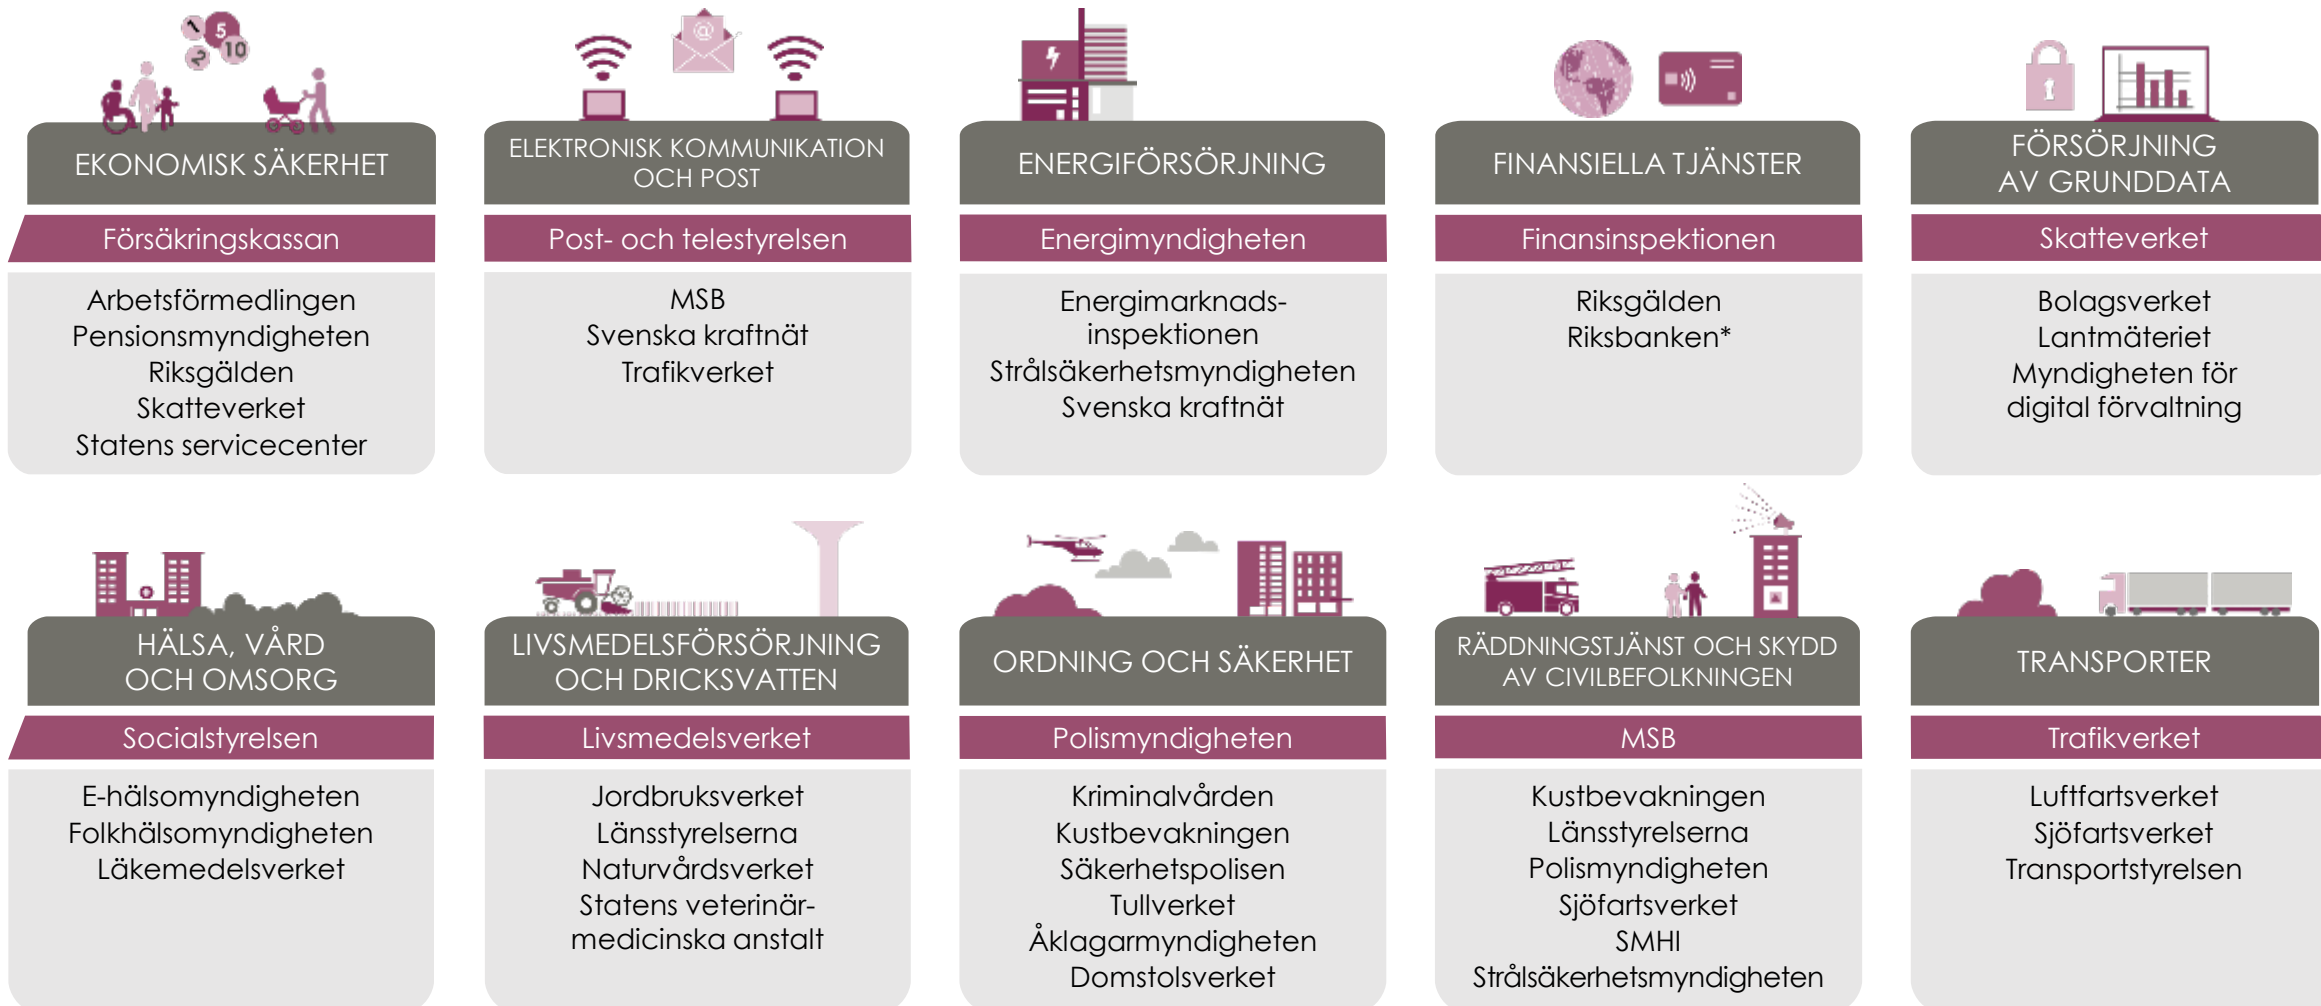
EKONOMISK SÄKERHET

Försäkringskassan

Arbetsförmedlingen
Pensionsmyndigheten
Riksgälden
Skatteverket
Statens servicecenter

ELEKTRONISK KOMMUNIKATION OCH POST

Post- och telestyrelsen

MSB
Svenska kraftnät
Trafikverket

ENERGIFÖRSÖRJNING

Energimyndigheten

Energimarknadsinspektionen
Strålsäkerhetsmyndigheten
Svenska kraftnät

FINANSIELLA TJÄNSTER

Finansinspektionen

Riksgälden
Riksbanken*

FÖRSÖRJNING AV GRUNDDATA

Skatteverket

Bolagsverket
Lantmäteriet
Myndigheten för digital förvaltning

HÄLSA, VÅRD OCH OMSORG

Socialstyrelsen

E-hälsomyndigheten
Folkhälsomyndigheten
Läkemedelsverket

LIVSMEDELSFÖRSÖRJNING OCH DRICKSVATTEN

Livsmedelsverket

Jordbruksverket
Länsstyrelserna
Naturvårdsverket
Statens veterinärmedicinska anstalt

ORDNING OCH SÄKERHET

Polismyndigheten

Kriminalvården
Kustbevakningen
Säkerhetspolisen
Tullverket
Åklagarmyndigheten
Domstolsverket

RÄDDNINGSTJÄNST OCH SKYDD AV CIVILBEFOLKNINGEN

MSB

Kustbevakningen
Länsstyrelserna
Polismyndigheten
Sjöfartsverket
SMHI
Strålsäkerhetsmyndigheten

TRANSPORTER

Trafikverket

Luftfartsverket
Sjöfartsverket
Transportstyrelsen